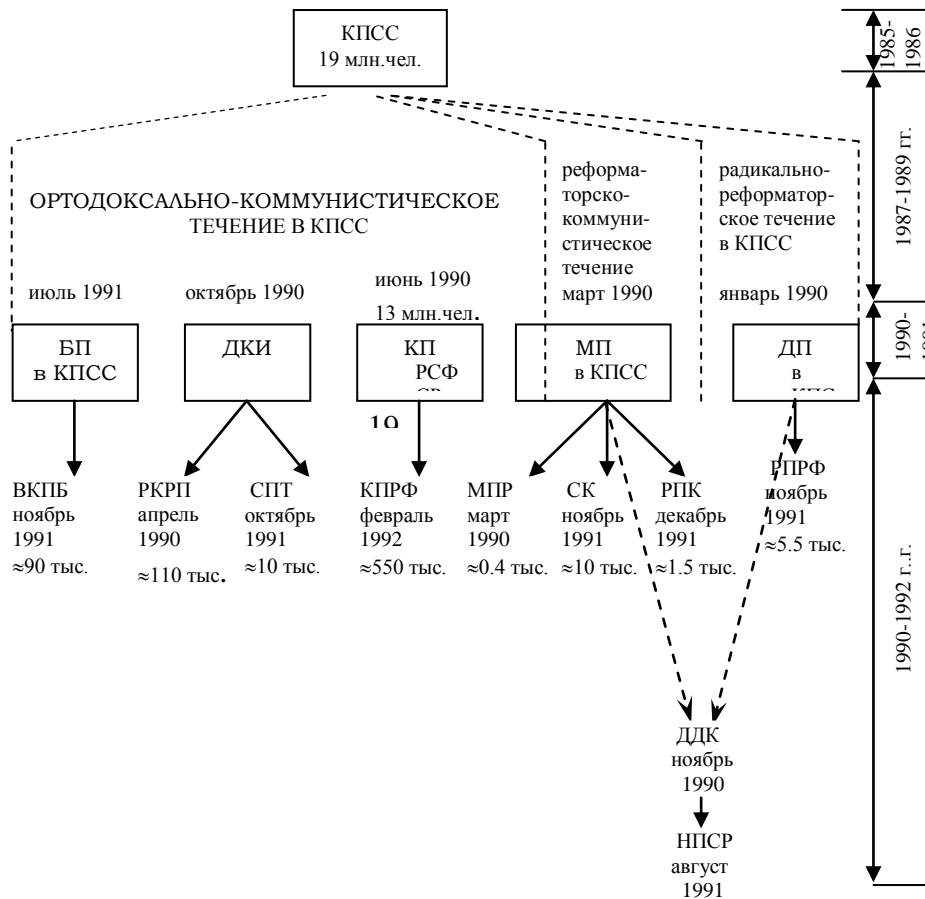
КПСС
19 млн.чел.

1985-1986

ОРТОДОКСАЛЬНО-КОММУНИСТИЧЕСКОЕ ТЕЧЕНИЕ В КПСС

реформаторско-коммунистическое течение март 1990

радикально-реформаторское течение в КПСС

1987-1989 гг.

июль 1991

октябрь 1990

июнь 1990
13 млн.чел.

январь 1990

БП в КПСС

ДКИ

КП РСФ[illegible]

МП в КПСС

ДП в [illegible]

1990-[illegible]

1Ω

ВКПБ ноябрь 1991 ≈90 тыс.

РКРП апрель 1990 ≈110 тыс.

СПТ октябрь 1991 ≈10 тыс.

КПРФ февраль 1992 ≈550 тыс.

МПР март 1990 ≈0.4 тыс.

СК ноябрь 1991 ≈10 тыс.

РПК декабрь 1991 ≈1.5 тыс.

РПРФ ноябрь 1991 ≈5.5 тыс.

1990-1992 г.г.

ДДК ноябрь 1990

НПСР август 1991